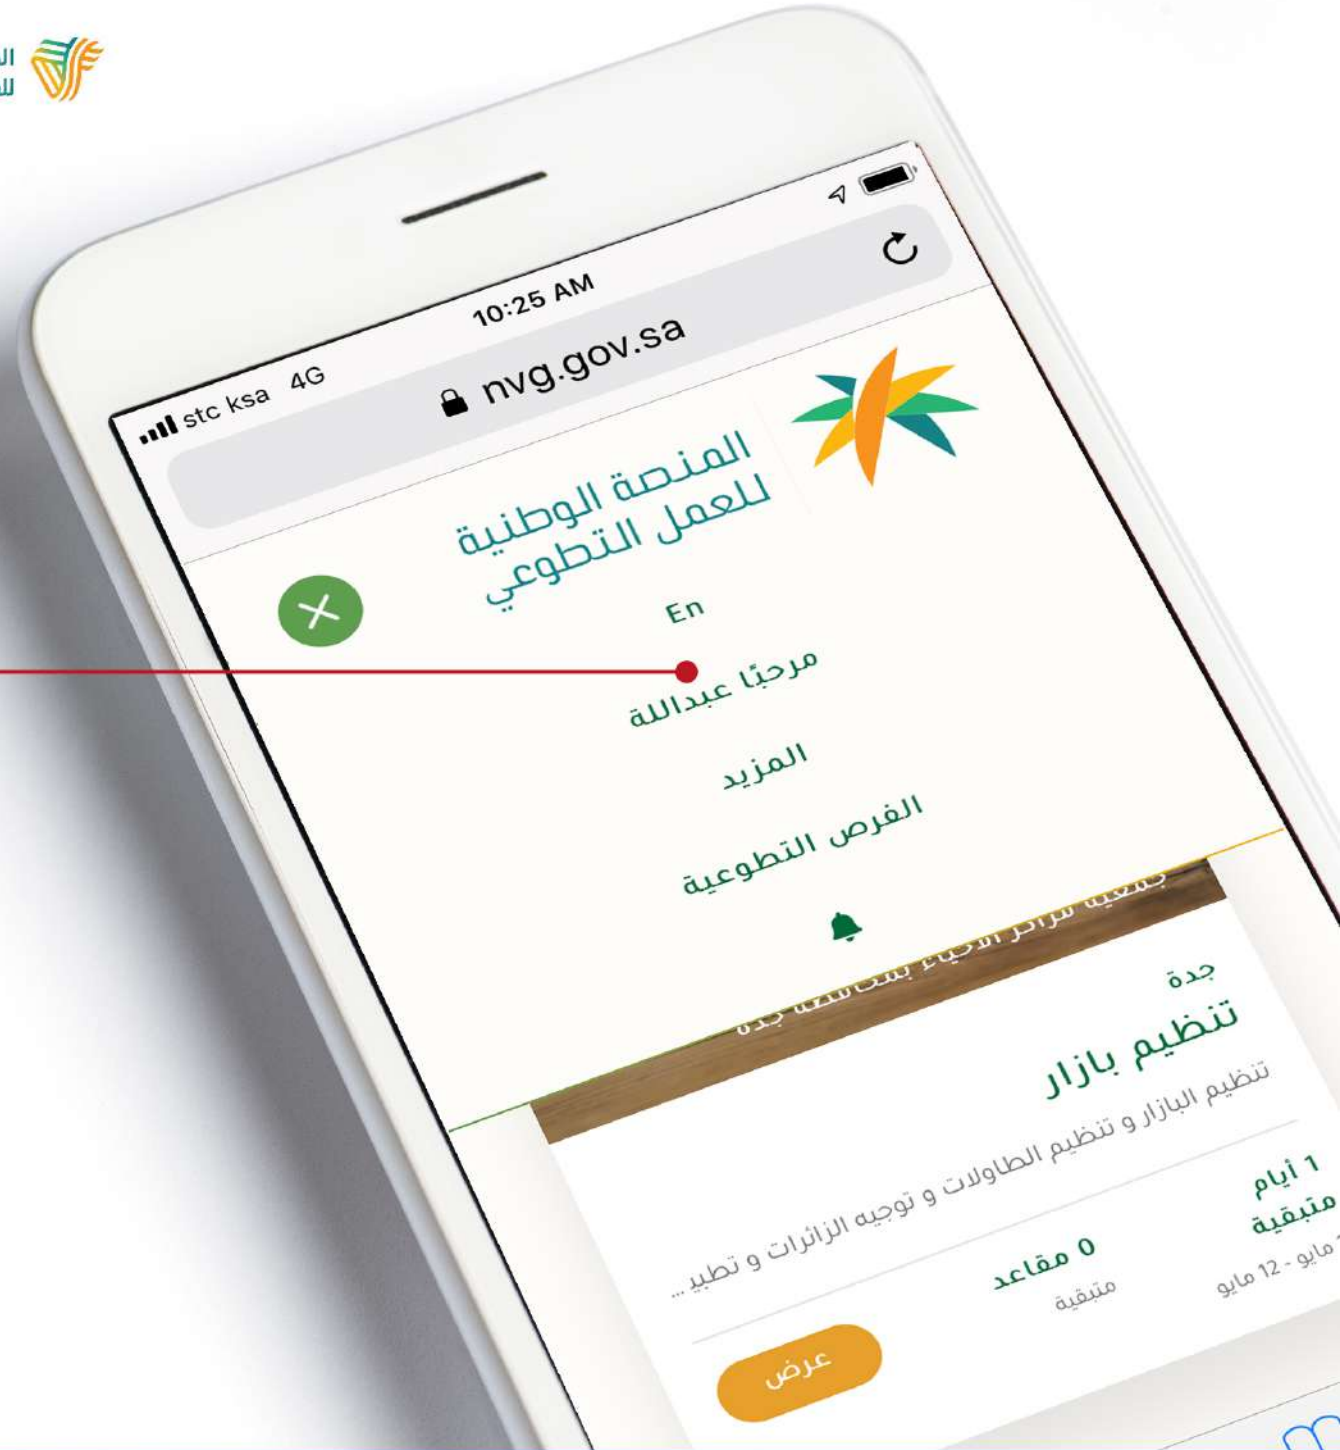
ال
لل

stc ksa 4G
10:25 AM
nvg.gov.sa

المنصة الوطنية
للعمل التطوعي

En
مرحبًا عبدالله
المزيد
الفرص التطوعية

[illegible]

جدة
تنظيم بازار
تنظيم البازار و تنظيم الطاولات و توجيه الزائرات و تطبيـ...

1 أيام
متبقية
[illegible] مايو - 12 مايو

0 مقاعد
متبقية

عرض